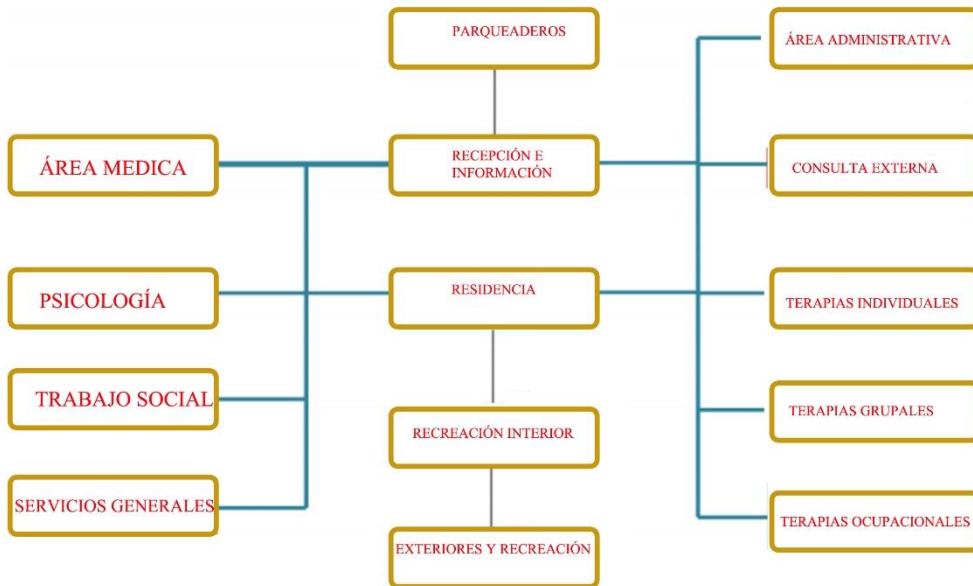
PARQUEADEROS

ÁREA MEDICA

RECEPCIÓN E INFORMACIÓN

ÁREA ADMINISTRATIVA

CONSULTA EXTERNA

PSICOLOGÍA

RESIDENCIA

TERAPIAS INDIVIDUALES

TRABAJO SOCIAL

RECREACIÓN INTERIOR

TERAPIAS GRUPALES

SERVICIOS GENERALES

EXTERIORES Y RECREACIÓN

TERAPIAS OCUPACIONALES